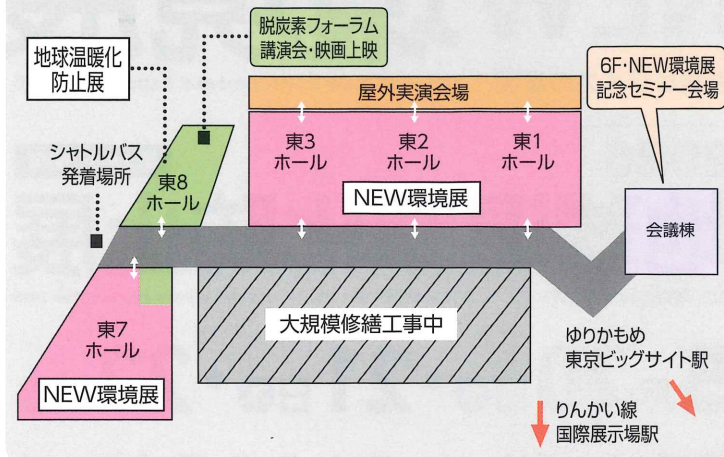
地球温暖化防止展

脱炭素フォーラム講演会・映画上映

6F・NEW環境展記念セミナー会場

屋外実演会場

東3ホール

東2ホール

東1ホール

NEW環境展

シャトルバス発着場所

東8ホール

会議棟

東7ホール

NEW環境展

大規模修繕工事中

ゆりかもめ東京ビッグサイト駅

りんかい線国際展示場駅